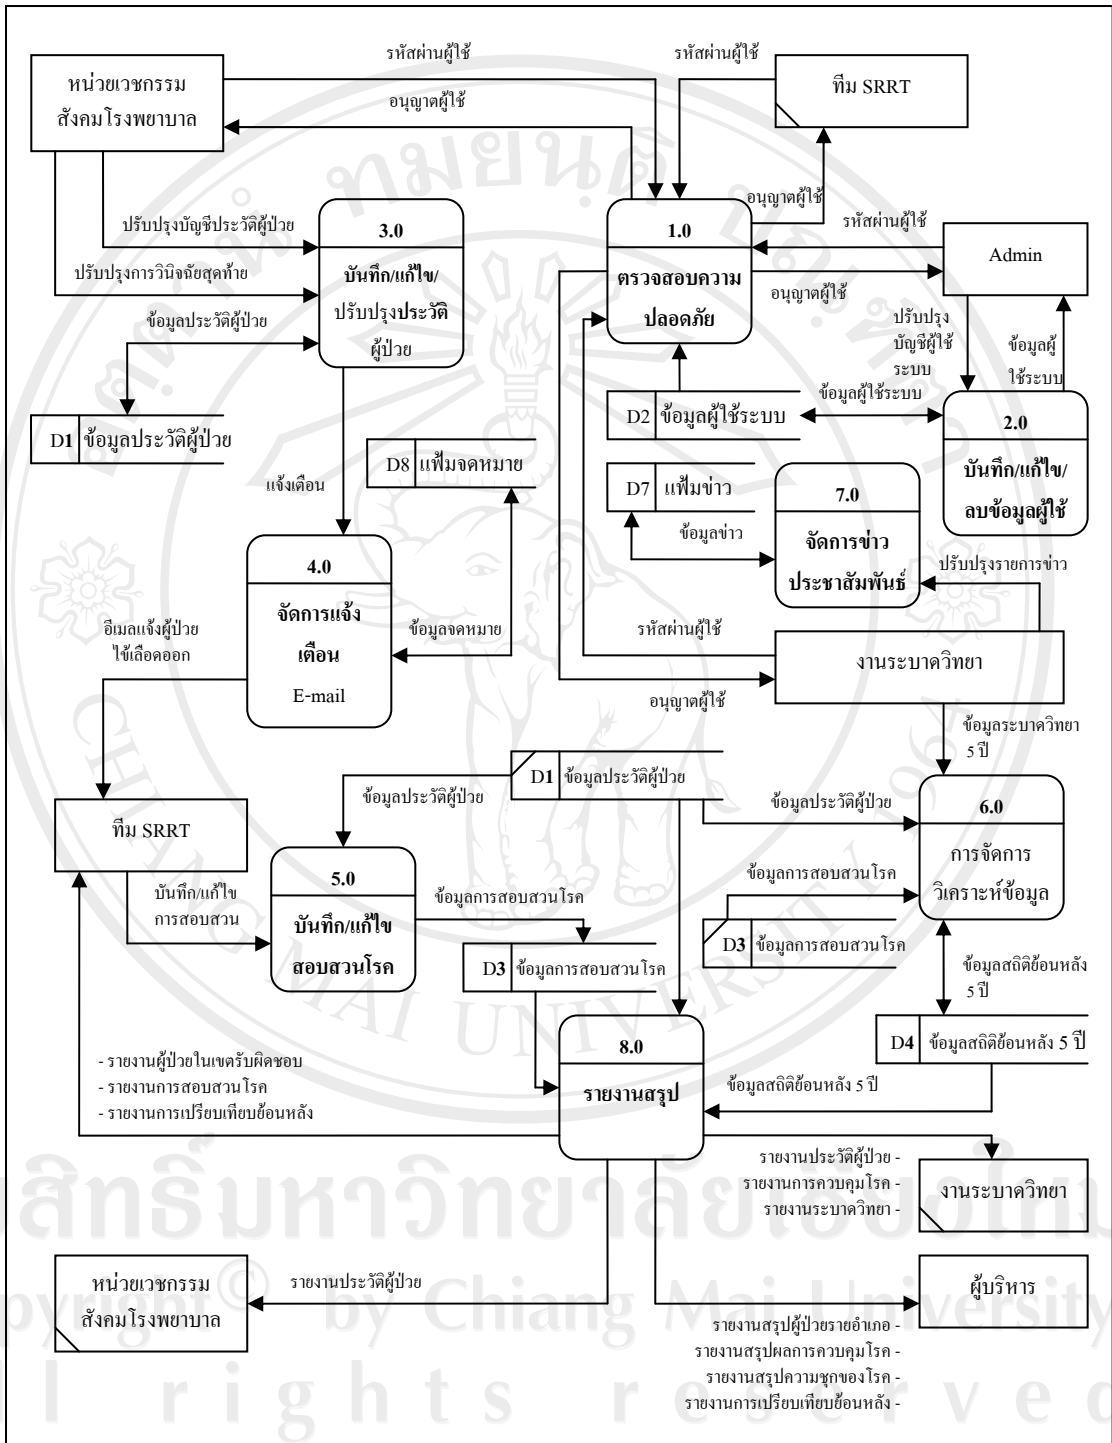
หน่วยเวชกรรมสังคมโรงพยาบาล

รหัสผ่านผู้ใช้

อนุญาตผู้ใช้

รหัสผ่านผู้ใช้

ทีม SRRT

อนุญาตผู้ใช้

รหัสผ่านผู้ใช้

Admin

ปรับปรุงบัญชีประวัติผู้ป่วย

ปรับปรุงการวินิจฉัยสุดท้าย

ข้อมูลประวัติผู้ป่วย

3.0
บันทึก/แก้ไข/ปรับปรุงประวัติผู้ป่วย

1.0
ตรวจสอบความปลอดภัย

อนุญาตผู้ใช้

ปรับปรุงบัญชีผู้ใช้ระบบ

ข้อมูลผู้ใช้ระบบ

ข้อมูลผู้ใช้ระบบ

D1 ข้อมูลประวัติผู้ป่วย

D2 ข้อมูลผู้ใช้ระบบ

2.0
บันทึก/แก้ไข/ลบข้อมูลผู้ใช้

D8 แฟ้มจดหมาย

D7 แฟ้มข่าว

7.0
จัดการข่าวประชาสัมพันธ์

แจ้งเตือน

ข้อมูลข่าว

ปรับปรุงรายการข่าว

4.0
จัดการแจ้งเตือน
E-mail

อีเมลแจ้งผู้ป่วยไข้เลือดออก

ข้อมูลจดหมาย

รหัสผ่านผู้ใช้

งานระบาดวิทยา

อนุญาตผู้ใช้

ข้อมูลระบาดวิทยา 5 ปี

D1 ข้อมูลประวัติผู้ป่วย

ข้อมูลประวัติผู้ป่วย

ข้อมูลประวัติผู้ป่วย

6.0
การจัดการวิเคราะห์ข้อมูล

ทีม SRRT

บันทึก/แก้ไขการสอบสวน

5.0
บันทึก/แก้ไขสอบสวนโรค

ข้อมูลการสอบสวนโรค

ข้อมูลการสอบสวนโรค

D3 ข้อมูลการสอบสวนโรค

D3 ข้อมูลการสอบสวนโรค

ข้อมูลสถิติย้อนหลัง 5 ปี

8.0
รายงานสรุป

D4 ข้อมูลสถิติย้อนหลัง 5 ปี

- รายงานผู้ป่วยในเขตรับผิดชอบ
- รายงานการสอบสวนโรค
- รายงานการเปรียบเทียบย้อนหลัง

ข้อมูลสถิติย้อนหลัง 5 ปี

รายงานประวัติผู้ป่วย -
รายงานการควบคุมโรค -
รายงานระบาดวิทยา -

งานระบาดวิทยา

หน่วยเวชกรรมสังคมโรงพยาบาล

รายงานประวัติผู้ป่วย

ผู้บริหาร

รายงานสรุปผู้ป่วยรายอำเภอ -
รายงานสรุปผลการควบคุมโรค -
รายงานสรุปความชุกของโรค -
รายงานการเปรียบเทียบย้อนหลัง -

ลิขสิทธิ์มหาวิทยาลัยเชียงใหม่
Copyright © by Chiang Mai University
All rights reserved